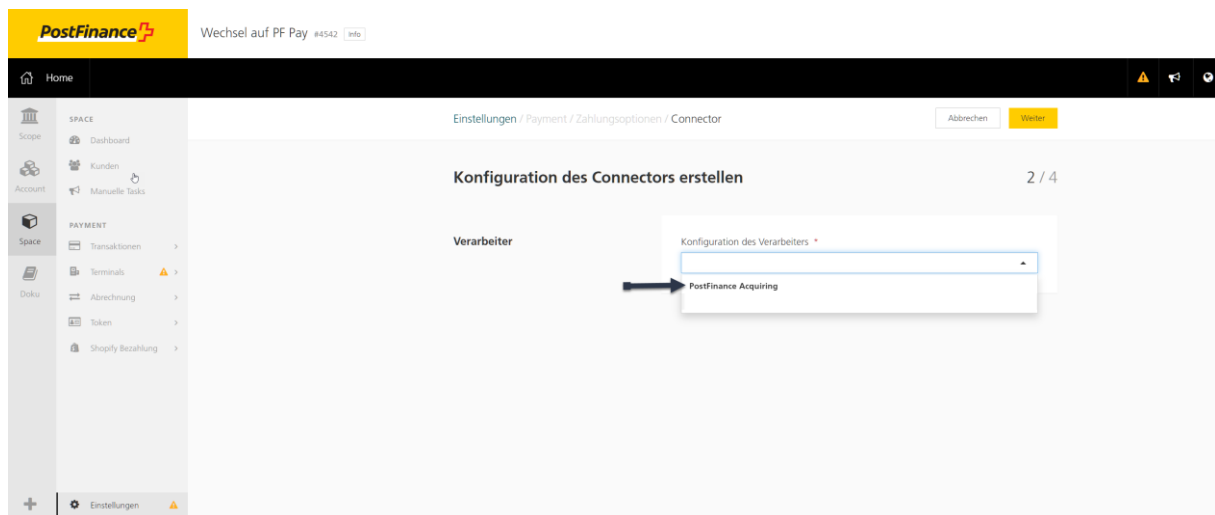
PostFinance

Wechsel auf PF Pay #4542 Info

Home

Scope

Account

Space

Doku

SPACE

Dashboard

Kunden

Manuelle Tasks

PAYMENT

Transaktionen

Terminals

Abrechnung

Token

Shopify Bezahlung

Einstellungen

Einstellungen / Payment / Zahlungsoptionen / Connector

Abbrechen

Weiter

Konfiguration des Connectors erstellen

2 / 4

Verarbeiter

Konfiguration des Verarbeiters *

PostFinance Acquiring